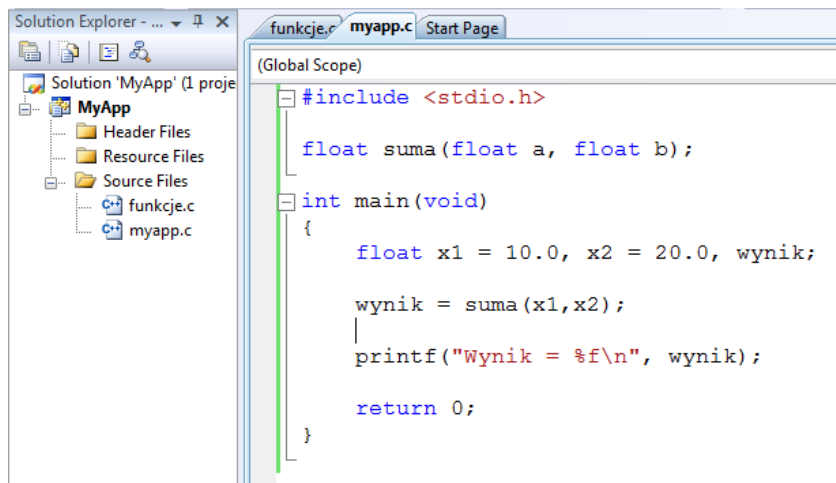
Solution Explorer - ...

Solution 'MyApp' (1 proje
MyApp
Header Files
Resource Files
Source Files
funkcje.c
myapp.c

funkcje.c myapp.c Start Page

(Global Scope)

#include <stdio.h>

float suma(float a, float b);

int main(void)
{
float x1 = 10.0, x2 = 20.0, wynik;

wynik = suma(x1,x2);

printf("Wynik = %f\n", wynik);

return 0;
}